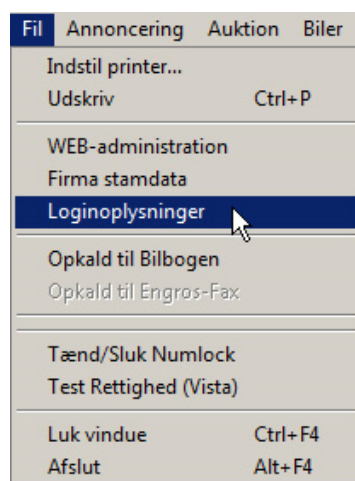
Fil Annoncering Auktion Biler

Indstil printer...
Udskriv Ctrl+P

WEB-administration
Firma stamdata
Loginoplysninger

Opkald til Bilbogen
Opkald til Engros-Fax

Tænd/Sluk Numlock
Test Rettighed (Vista)

Luk vindue Ctrl+F4
Afslut Alt+F4